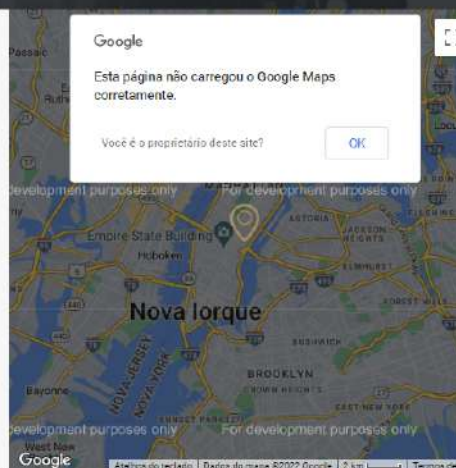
Google

Esta página não carregou o Google Maps corretamente.

Você é o proprietário deste site?

OK

Passaic

development purposes only

For development purposes only

Empire State Building

Hoboken

ASTORIA

JACKSON HEIGHTS

ELMHURST

Nova Iorque

NOVA JERSEY

NOVA YORK

BUSHWICK

BROOKLYN

CROWN HEIGHTS

EAST NEW YORK

Bayonne

development purposes only

For development purposes only

West New

Google

Atalhos do teclado | Dados do mapa ©2022 Google | 2 km | Termos de